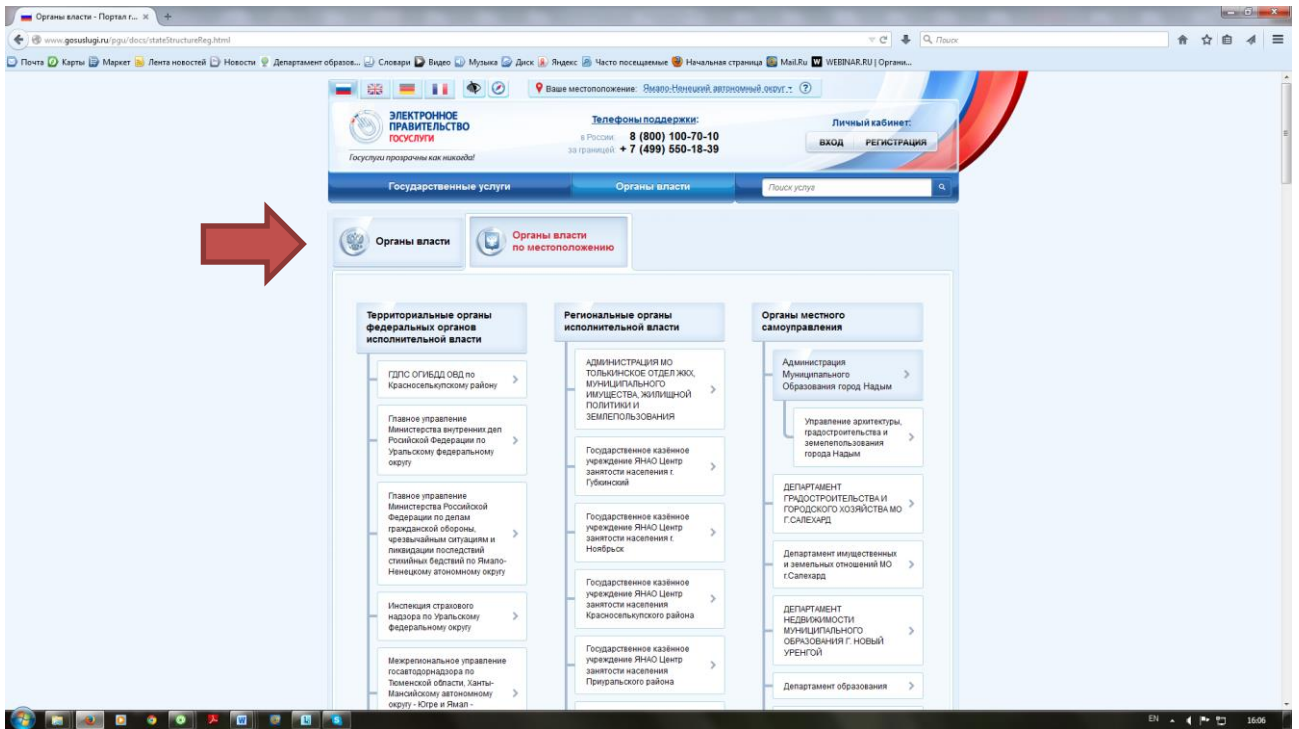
Органы власти - Портал г... ×

www.gosuslugi.ru/pgu/docs/stateStructureReg.html

Поиск

Почта Карты Маркет Лента новостей Новости Департамент образов... Словари Видео Музыка Диск Яндекс Часто посещаемые Начальная страница Mail.Ru WEBINAR.RU | Органи...

Ваше местоположение: Ямало-Ненецкий автономный округ

ЭЛЕКТРОННОЕ ПРАВИТЕЛЬСТВО ГОСУСЛУГИ

Госуслуги прозрачны как никогда!

Телефоны поддержки:
в России 8 (800) 100-70-10
за границей + 7 (499) 550-18-39

Личный кабинет:
ВХОД РЕГИСТРАЦИЯ

Государственные услуги Органы власти Поиск услуг

Органы власти

Органы власти по местоположению

Территориальные органы федеральных органов исполнительной власти

ГДПС ОГИБДД ОВД по Красносельскупскому району

Главное управление Министерства внутренних дел Росийской Федерации по Уральскому федеральному округу

Главное управление Министерства Российской Федерации по делам гражданской обороны, чрезвычайным ситуациям и ликвидации последствий стихийных бедствий по Ямало-Ненецкому атономному округу

Инспекция страхового надзора по Уральскому федеральному округу

Межрегиональное управление госавтодорнадзора по Тюменской области, Ханты-Мансийскому автономному округу - Югре и Ямал -

Региональные органы исполнительной власти

АДМИНИСТРАЦИЯ МО ТОЛЬКИНСКОЕ ОТДЕЛ ЖКХ, МУНИЦИПАЛЬНОГО ИМУЩЕСТВА, ЖИЛИЩНОЙ ПОЛИТИКИ И ЗЕМЛЕПОЛЬЗОВАНИЯ

Государственное казённое учреждение ЯНАО Центр занятости населения г. Губкинский

Государственное казённое учреждение ЯНАО Центр занятости населения г. Ноябрьск

Государственное казённое учреждение ЯНАО Центр занятости населения Красносельскупского района

Государственное казённое учреждение ЯНАО Центр занятости населения Приуральского района

Органы местного самоуправления

Администрация Муниципального Образования город Надым

Управление архитектуры, градостроительства и землепользования города Надым

ДЕПАРТАМЕНТ ГРАДОСТРОИТЕЛЬСТВА И ГОРОДСКОГО ХОЗЯЙСТВА МО Г.САЛЕХАРД

Департамент имущественных и земельных отношений МО г.Салехард

ДЕПАРТАМЕНТ НЕДВИЖИМОСТИ МУНИЦИПАЛЬНОГО ОБРАЗОВАНИЯ Г. НОВЫЙ УРЕНГОЙ

Департамент образования

EN 16:06